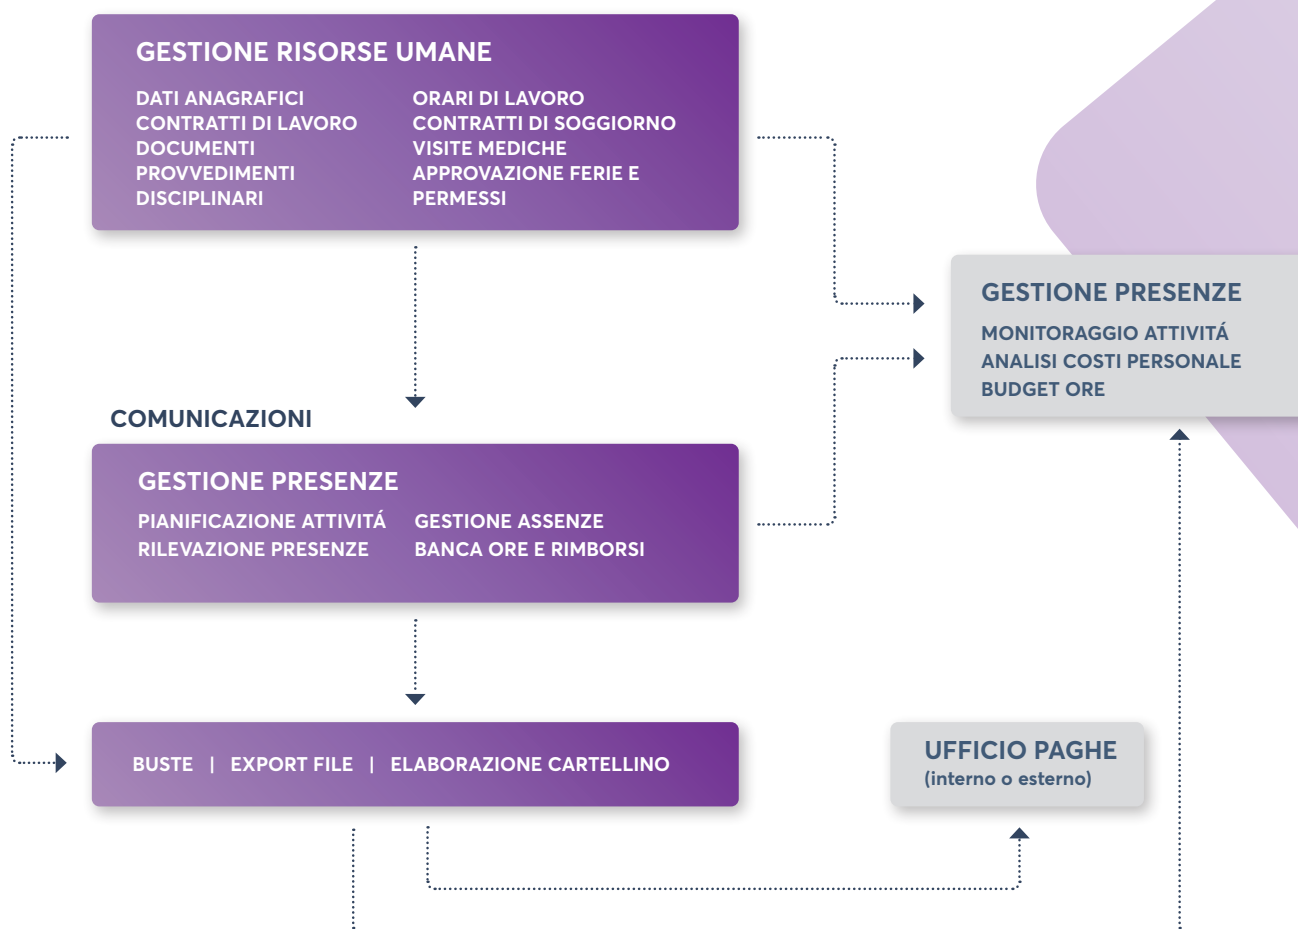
GESTIONE RISORSE UMANE

DATI ANAGRAFICI
CONTRATTI DI LAVORO
DOCUMENTI
PROVVEDIMENTI DISCIPLINARI

ORARI DI LAVORO
CONTRATTI DI SOGGIORNO
VISITE MEDICHE
APPROVAZIONE FERIE E PERMESSI

GESTIONE PRESENZE

MONITORAGGIO ATTIVITÁ
ANALISI COSTI PERSONALE
BUDGET ORE

COMUNICAZIONI

GESTIONE PRESENZE

PIANIFICAZIONE ATTIVITÁ
RILEVAZIONE PRESENZE

GESTIONE ASSENZE
BANCA ORE E RIMBORSI

BUSTE | EXPORT FILE | ELABORAZIONE CARTELLINO

UFFICIO PAGHE
(interno o esterno)